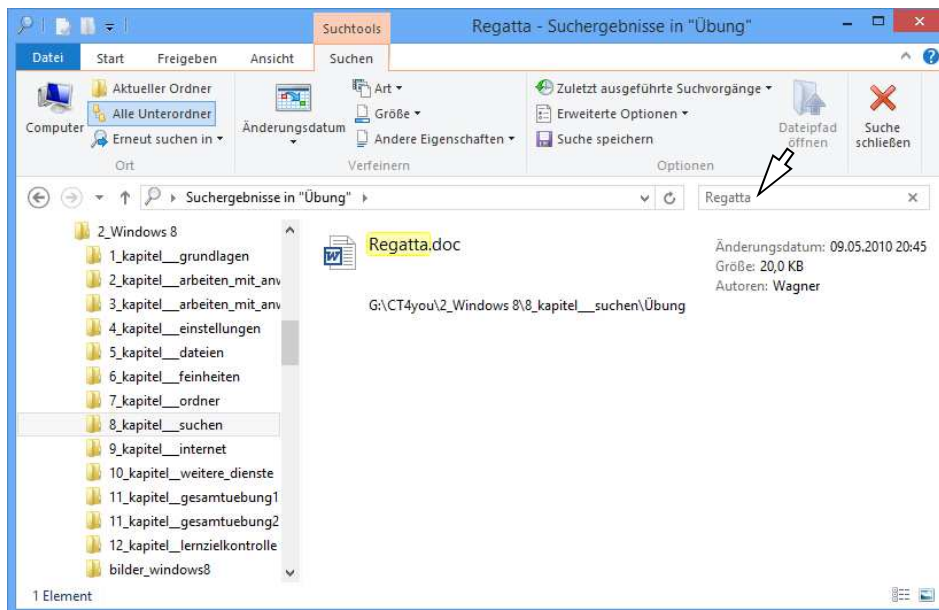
Suchtools

Regatta - Suchergebnisse in "Übung"

Datei Start Freigeben Ansicht Suchen

Computer

Aktueller Ordner
Alle Unterordner
Erneut suchen in ▾

Ort

Änderungsdatum

Art ▾
Größe ▾
Andere Eigenschaften ▾

Verfeinern

Zuletzt ausgeführte Suchvorgänge ▾
Erweiterte Optionen ▾
Suche speichern

Dateipfad öffnen

Optionen

Suche schließen

Suchergebnisse in "Übung"

Regatta

2_Windows 8
1_kapitel__grundlagen
2_kapitel__arbeiten_mit_anv
3_kapitel__arbeiten_mit_anv
4_kapitel__einstellungen
5_kapitel__dateien
6_kapitel__feinheiten
7_kapitel__ordner
8_kapitel__suchen
9_kapitel__internet
10_kapitel__weitere_dienste
11_kapitel__gesamtuebung1
11_kapitel__gesamtuebung2
12_kapitel__lernzielkontrolle
bilder_windows8

Regatta.doc

G:\CT4you\2_Windows 8\8_kapitel__suchen\Übung

Änderungsdatum: 09.05.2010 20:45
Größe: 20,0 KB
Autoren: Wagner

1 Element